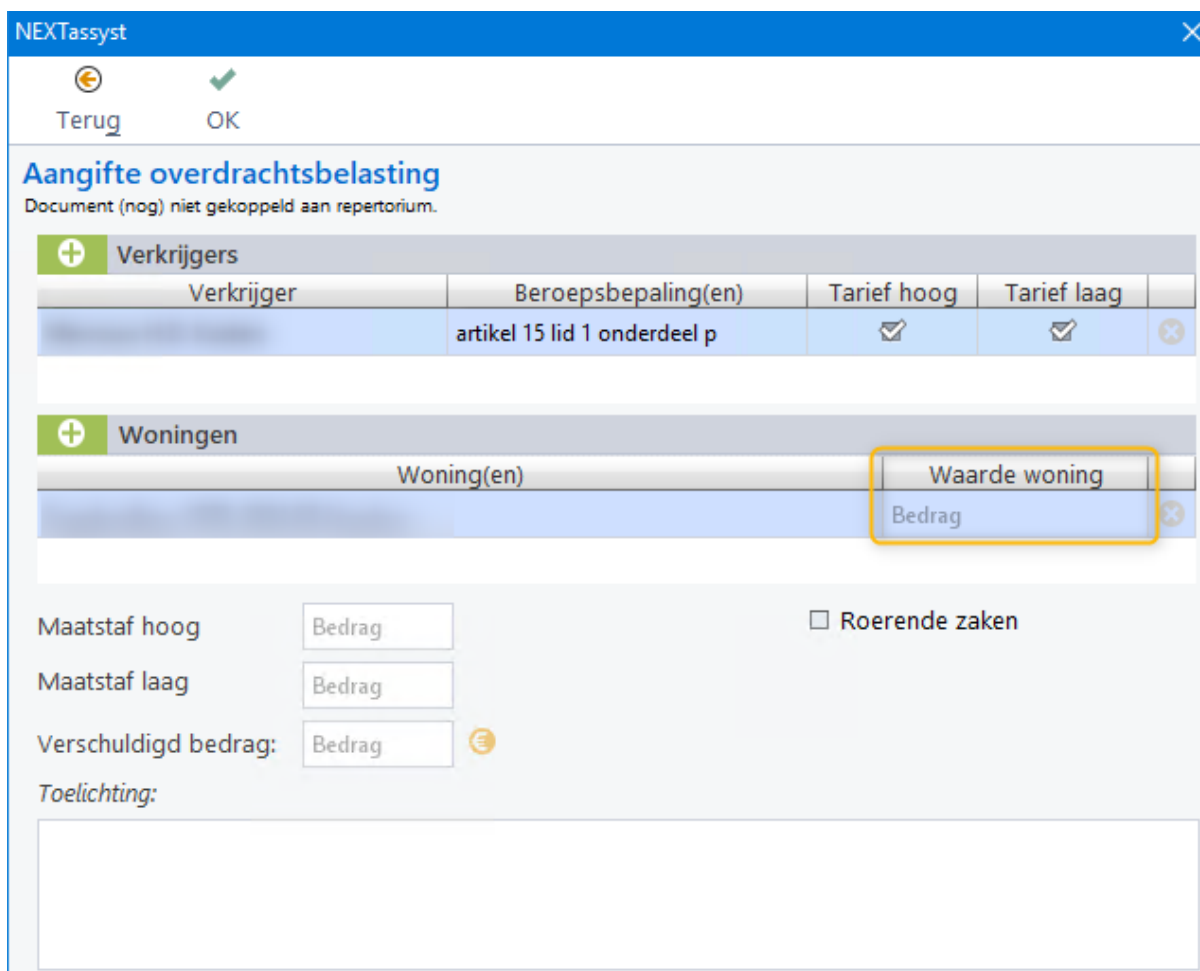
NEXTassyst

Terug OK

Aangifte overdrachtsbelasting
Document (nog) niet gekoppeld aan repertorium.

Verkrijgers

| Verkrijger | Beroepsbepaling(en) | Tarief hoog | Tarief laag |
|---|---|---|---|
| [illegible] | artikel 15 lid 1 onderdeel p | | |

Woningen

| Woning(en) | Waarde woning |
|---|---|
| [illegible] | Bedrag |

Maatstaf hoog Bedrag

Maatstaf laag Bedrag

Verschuldigd bedrag: Bedrag

Roerende zaken

Toelichting: